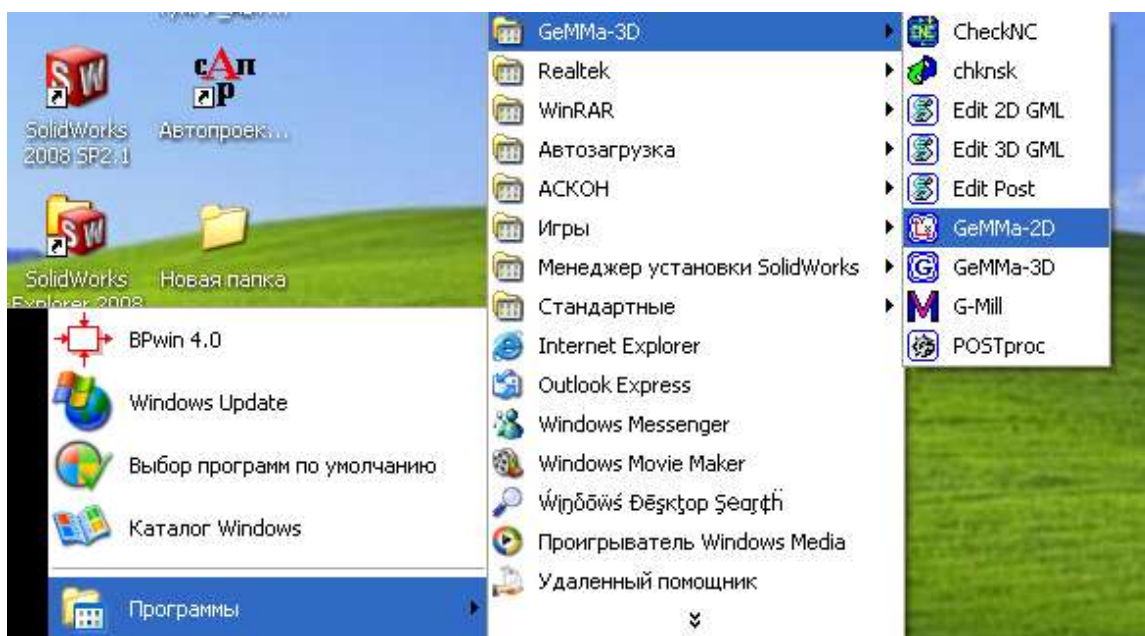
SolidWorks 2008 SP2.1

сАп р

Автопроек...

SolidWorks Explorer 2008

Новая папка

BPwin 4.0

Windows Update

Выбор программ по умолчанию

Каталог Windows

Программы

GeMMa-3D

Realtek

WinRAR

Автозагрузка

АСКОН

Игры

Менеджер установки SolidWorks

Стандартные

Internet Explorer

Outlook Express

Windows Messenger

Windows Movie Maker

Ŵịŋđōŵś Đēşķţop Şeąŗćħ

Проигрыватель Windows Media

Удаленный помощник

CheckNC

chknsk

Edit 2D GML

Edit 3D GML

Edit Post

GeMMa-2D

GeMMa-3D

G-Mill

POSTproc